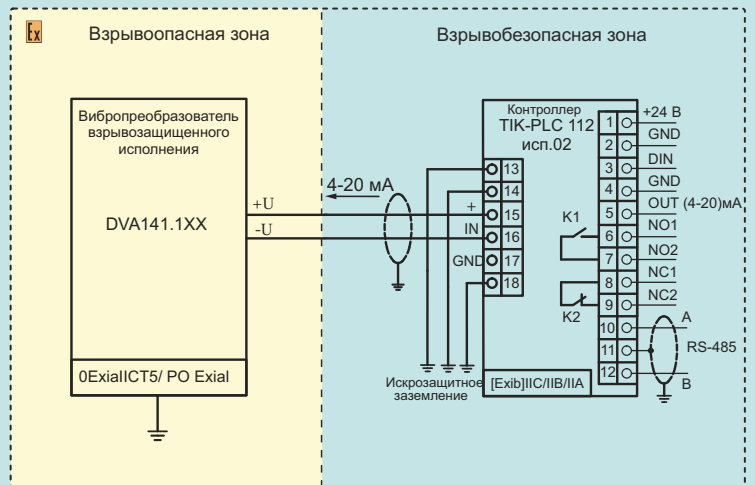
Ex

Взрывоопасная зона

Взрывобезопасная зона

Вибропреобразователь взрывозащищенного исполнения

DVA141.1XX

+U

-U

0ExiaIICT5/ PO Exial

4-20 мА

Контроллер TIK-PLC 112 исп.02

13
14
+ 15
IN 16
GND 17
18

1 +24 В
2 GND
3 DIN
4 GND
5 OUT (4-20)мА
6 NO1
7 NO2
8 NC1
9 NC2
10 A
11 RS-485
12 B

K1
K2

Искрозащитное заземление

[Exib]IIC/IIB/IIA